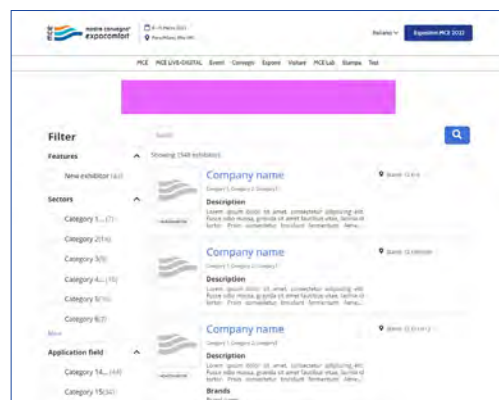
mce mostra convegno expocomfort

8-11 Marzo 2022
Fiera Milano, Rho (MI)

Italiano

Espositori MCE 2022

MCE MCE LIVE+DIGITAL Eventi Convegni Espositori Visitatori MCE Lab Stampa Tool

Filter

Features

New exhibitor (42)

Sectors

Category 1... (7)

Category 2(14)

Category 3(9)

Category 4... (16)

Category 5(16)

Category 6(2)

More

Application field

Category 14... (44)

Category 15(42)

Search

Showing 1548 exhibitors

Company name

Category 1, Category 2, Category 3

Description

Lorem ipsum dolor sit amet, consectetur adipiscing elit. Fusce odio massa, gravida sit amet faucibus vitae, lacinia id tortor. Proin consectetur tincidunt fermentum. Aene...

Stand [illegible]

Company name

Category 1, Category 2, Category 3

Description

Lorem ipsum dolor sit amet, consectetur adipiscing elit. Fusce odio massa, gravida sit amet faucibus vitae, lacinia id tortor. Proin consectetur tincidunt fermentum. Aene...

Stand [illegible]

Company name

Category 1, Category 2, Category 3

Description

Lorem ipsum dolor sit amet, consectetur adipiscing elit. Fusce odio massa, gravida sit amet faucibus vitae, lacinia id tortor. Proin consectetur tincidunt fermentum. Aene...

Brands

Stand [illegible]